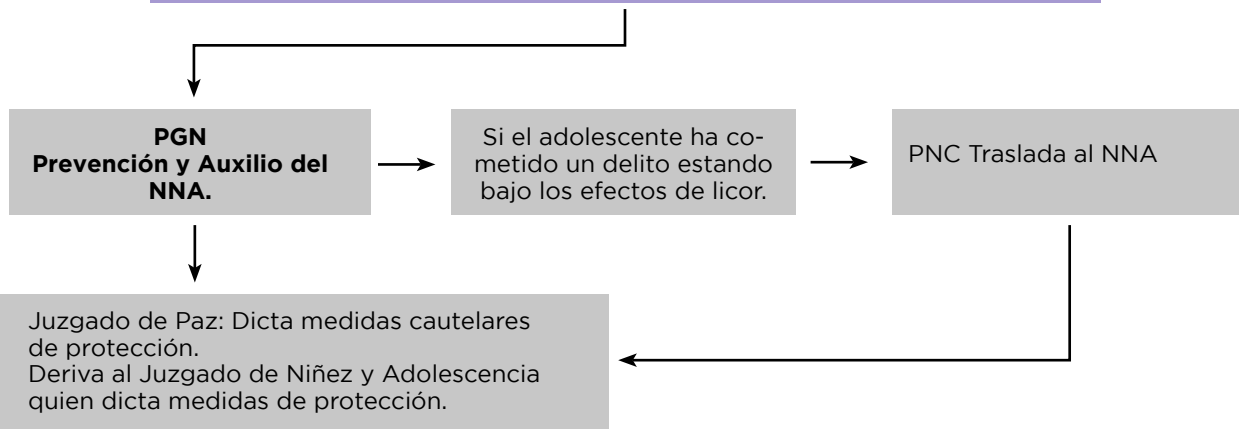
PGN
Prevención y Auxilio del NNA.

Si el adolescente ha cometido un delito estando bajo los efectos de licor.

PNC Traslada al NNA

Juzgado de Paz: Dicta medidas cautelares de protección.
Deriva al Juzgado de Niñez y Adolescencia quien dicta medidas de protección.